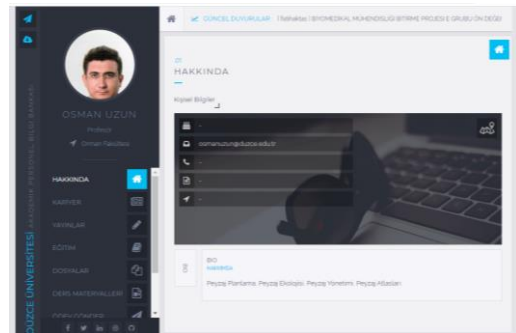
GÜNCEL DUYURULAR | Bahadır | BİYOMEDİKAL MÜHENDİSLİĞİ BİTİRME PROJESİ E GRUBU ON DEĞ

OSMAN UZUN

Profesör

Orman Fakültesi

DÜZCE ÜNİVERSİTESİ AKADEMİK PERSONEL BİLGİ BANKASI

HAKKINDA

KARİYER

YAYINLAR

EĞİTİM

DOSYALAR

DERS MATERYALLERİ

01

HAKKINDA

Kişisel Bilgiler

-

osmanuzun@duzce.edu.tr

-

-

-

BIO

HAKKINDA

Peyzaj Planlama, Peyzaj Ekolojisi, Peyzaj Yönetimi, Peyzaj Afizeleri